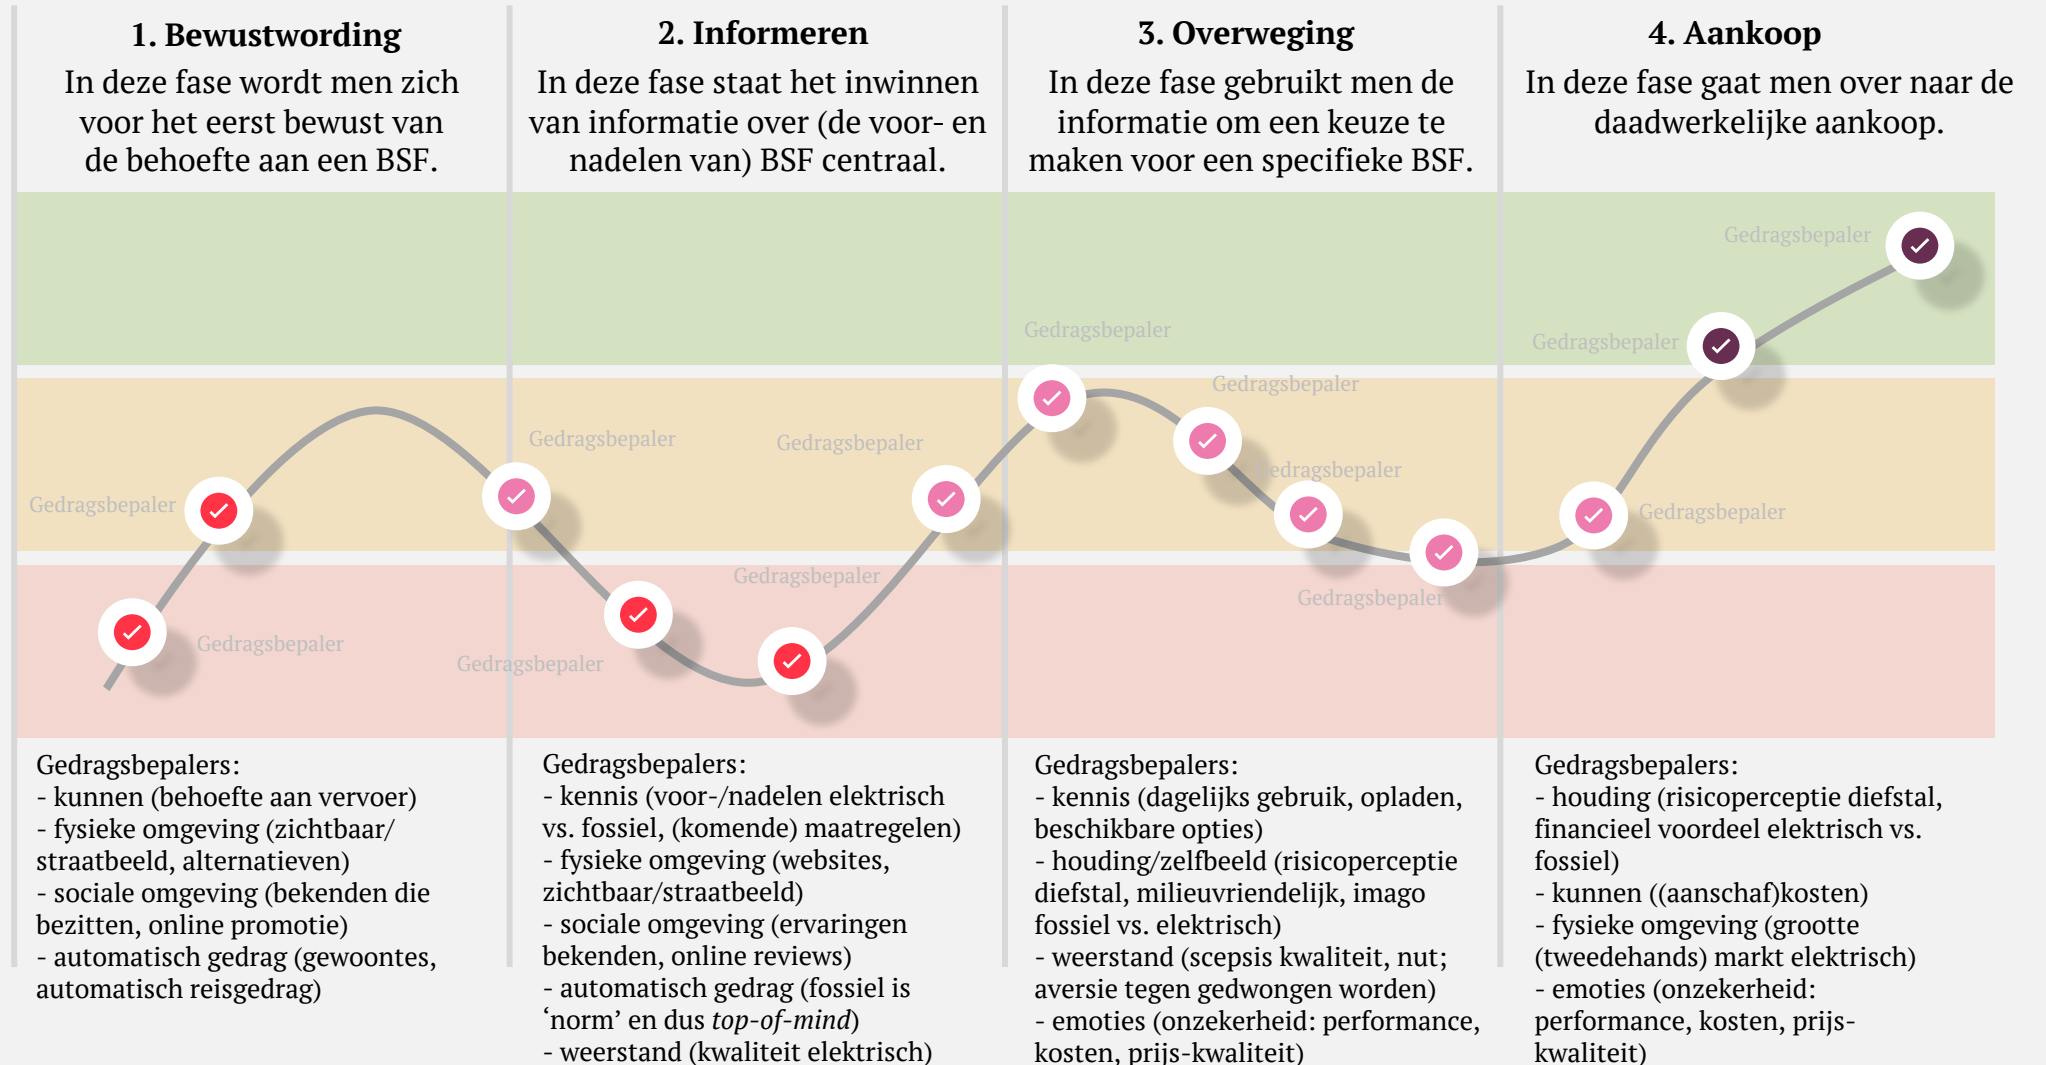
**1. Bewustwording**

In deze fase wordt men zich voor het eerst bewust van de behoefte aan een BSF.

**2. Informeren**

In deze fase staat het inwinnen van informatie over (de voor- en nadelen van) BSF centraal.

**3. Overweging**

In deze fase gebruikt men de informatie om een keuze te maken voor een specifieke BSF.

**4. Aankoop**

In deze fase gaat men over naar de daadwerkelijke aankoop.

Gedragsbepaler
Gedragsbepaler
Gedragsbepaler
Gedragsbepaler
Gedragsbepaler
Gedragsbepaler
Gedragsbepaler
Gedragsbepaler
Gedragsbepaler
Gedragsbepaler
Gedragsbepaler
Gedragsbepaler
Gedragsbepaler

Gedragsbepalers:
- kunnen (behoefte aan vervoer)
- fysieke omgeving (zichtbaar/straatbeeld, alternatieven)
- sociale omgeving (bekenden die bezitten, online promotie)
- automatisch gedrag (gewoontes, automatisch reisgedrag)

Gedragsbepalers:
- kennis (voor-/nadelen elektrisch vs. fossiel, (komende) maatregelen)
- fysieke omgeving (websites, zichtbaar/straatbeeld)
- sociale omgeving (ervaringen bekenden, online reviews)
- automatisch gedrag (fossiel is ‘norm’ en dus *top-of-mind*)
- weerstand (kwaliteit elektrisch)

Gedragsbepalers:
- kennis (dagelijks gebruik, opladen, beschikbare opties)
- houding/zelfbeeld (risicoperceptie diefstal, milieuvriendelijk, imago fossiel vs. elektrisch)
- weerstand (scepsis kwaliteit, nut; aversie tegen gedwongen worden)
- emoties (onzekerheid: performance, kosten, prijs-kwaliteit)

Gedragsbepalers:
- houding (risicoperceptie diefstal, financieel voordeel elektrisch vs. fossiel)
- kunnen ((aanschaf)kosten)
- fysieke omgeving (grootte (tweedehands) markt elektrisch)
- emoties (onzekerheid: performance, kosten, prijs-kwaliteit)